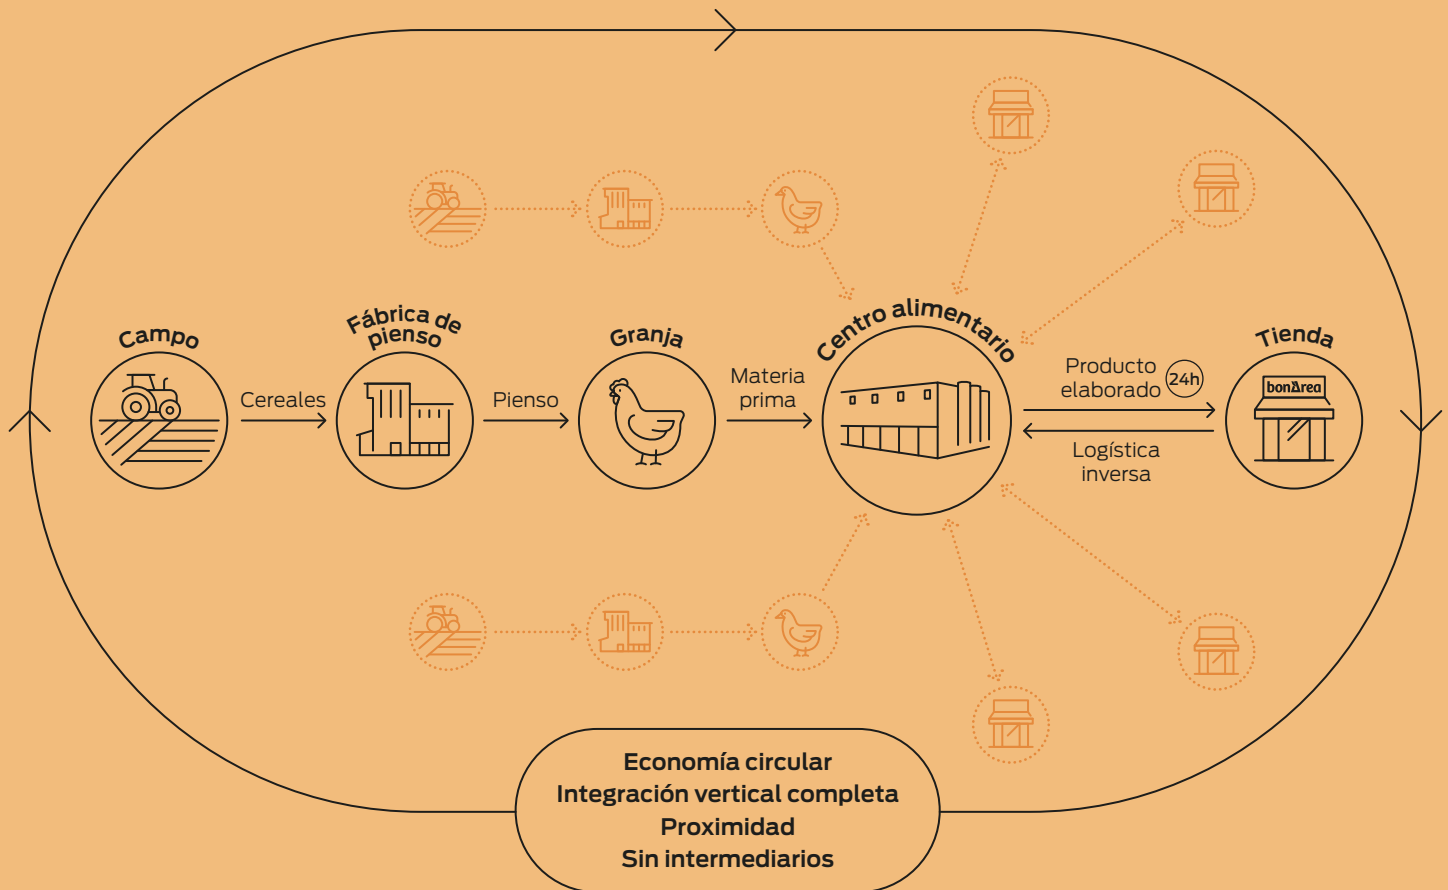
Campo

Cereales

Fábrica de pienso

Pienso

Granja

Materia prima

Centro alimentario

Producto elaborado 24h

Logística inversa

Tienda

bonÀrea

Economía circular
Integración vertical completa
Proximidad
Sin intermediarios